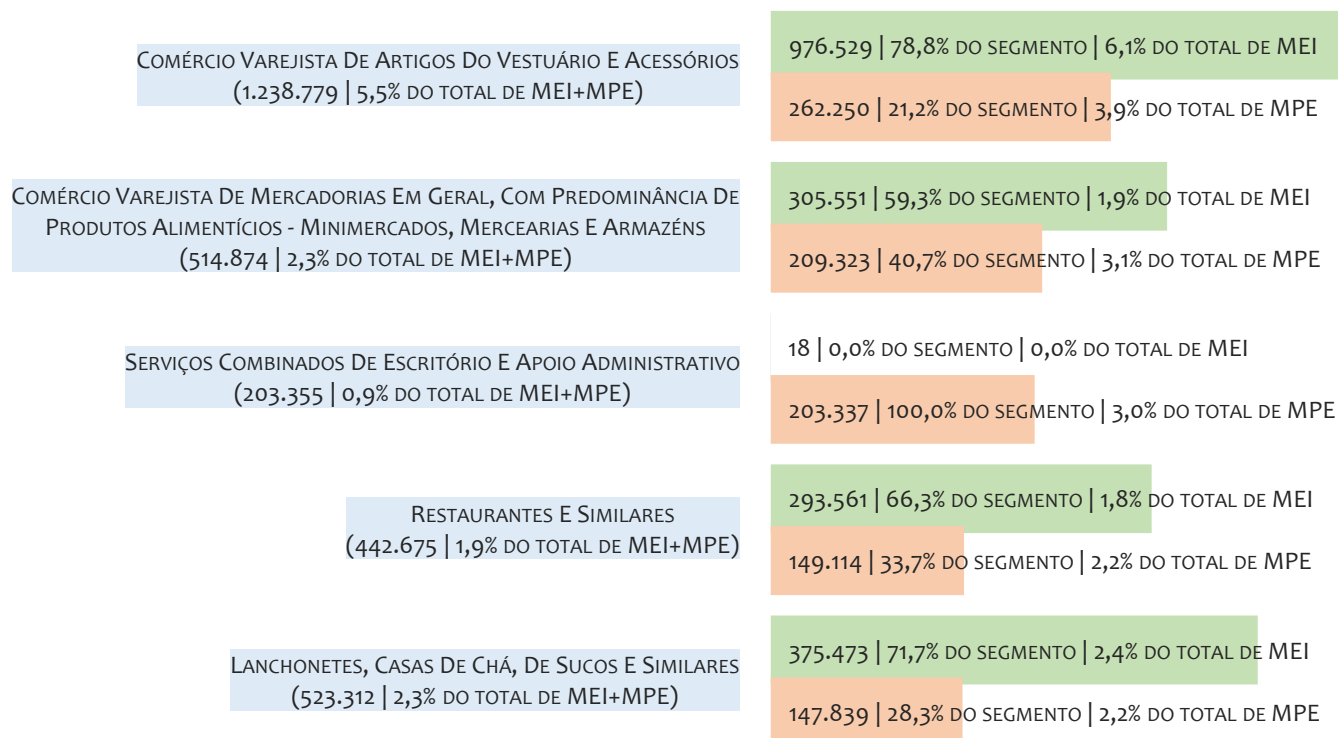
Comércio Varejista De Artigos Do Vestuário E Acessórios (1.238.779 | 5,5% do total de MEI+MPE)

976.529 | 78,8% do segmento | 6,1% do total de MEI

262.250 | 21,2% do segmento | 3,9% do total de MPE

Comércio Varejista De Mercadorias Em Geral, Com Predominância De Produtos Alimentícios - Minimercados, Mercearias E Armazéns (514.874 | 2,3% do total de MEI+MPE)

305.551 | 59,3% do segmento | 1,9% do total de MEI

209.323 | 40,7% do segmento | 3,1% do total de MPE

Serviços Combinados De Escritório E Apoio Administrativo (203.355 | 0,9% do total de MEI+MPE)

18 | 0,0% do segmento | 0,0% do total de MEI

203.337 | 100,0% do segmento | 3,0% do total de MPE

Restaurantes E Similares (442.675 | 1,9% do total de MEI+MPE)

293.561 | 66,3% do segmento | 1,8% do total de MEI

149.114 | 33,7% do segmento | 2,2% do total de MPE

Lanchonetes, Casas De Chá, De Sucos E Similares (523.312 | 2,3% do total de MEI+MPE)

375.473 | 71,7% do segmento | 2,4% do total de MEI

147.839 | 28,3% do segmento | 2,2% do total de MPE